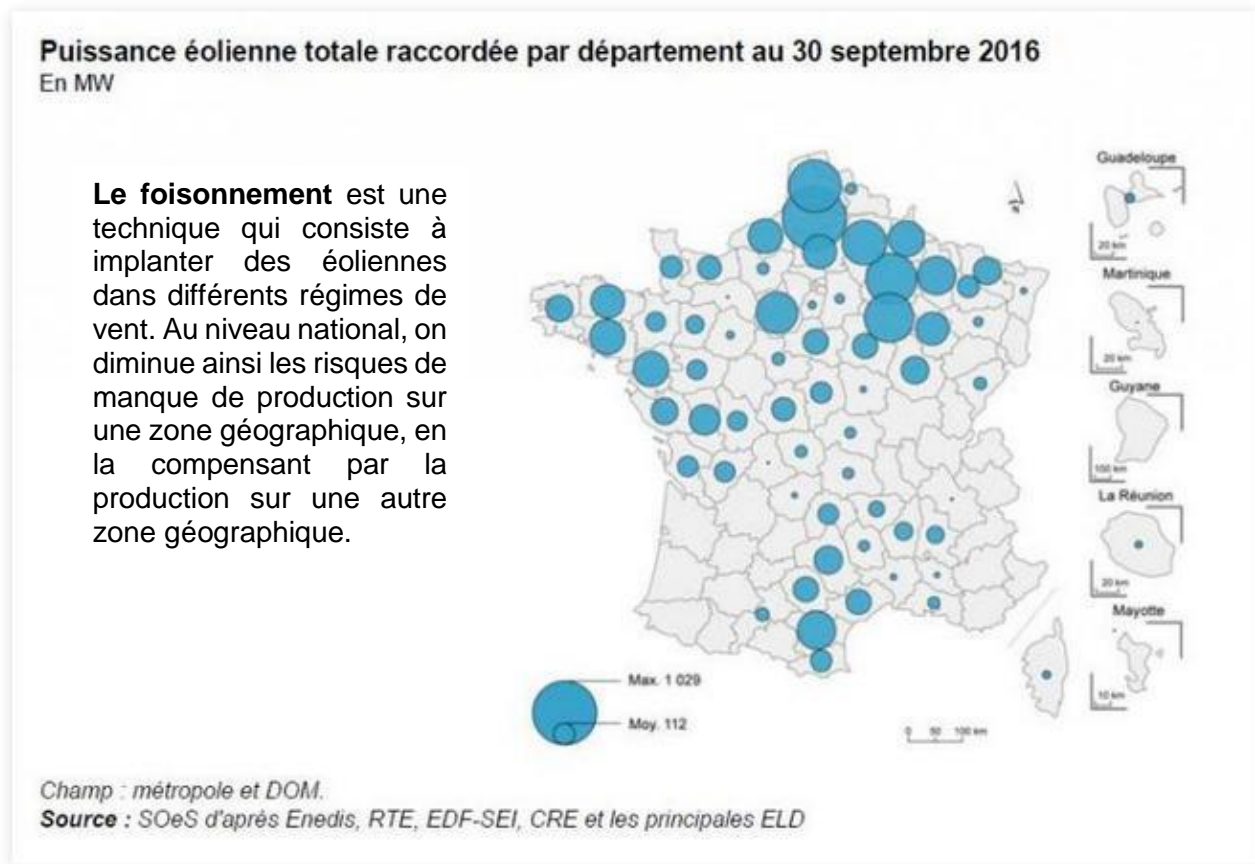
Puissance éolienne totale raccordée par département au 30 septembre 2016
En MW

**Le foisonnement** est une technique qui consiste à implanter des éoliennes dans différents régimes de vent. Au niveau national, on diminue ainsi les risques de manque de production sur une zone géographique, en la compensant par la production sur une autre zone géographique.

Guadeloupe
20 km
Martinique
20 km
Guyane
100 km
La Réunion
20 km
Mayotte
10 km

Max. 1 029
Moy. 112

0 50 100 km

Champ : métropole et DOM.
**Source :** SOeS d'après Enedis, RTE, EDF-SEI, CRE et les principales ELD